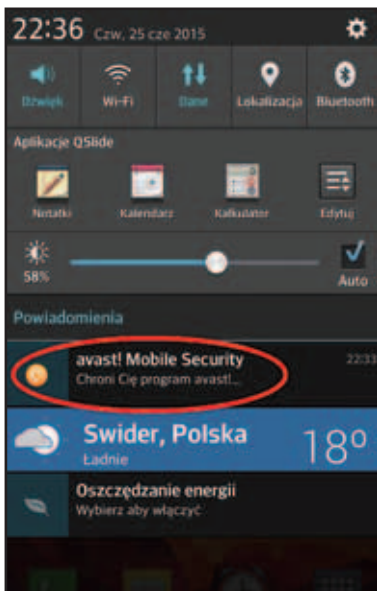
22:36 Czw, 25 cze 2015

Dźwięk
Wi-Fi
Dane
Lokalizacja
Bluetooth

Aplikacje QSlide

Notatki
Kalendarz
Kalkulator
Edytuj

58%
Auto

Powiadomienia

avast! Mobile Security
Chroni Cię program avast!...
22:33

Swider, Polska
Ładnie
18°

Oszczędzanie energii
Wybierz aby włączyć